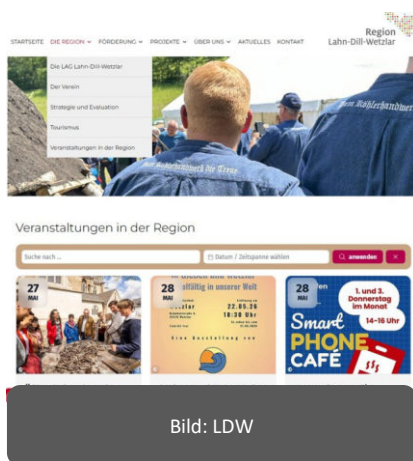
Region
Lahn-Dill-Wetzlar

STARTSEITE DIE REGION FÖRDERUNG PROJEKTE ÜBER UNS AKTUELLES KONTAKT

Die LAG Lahn-Dill-Wetzlar
Der Verein
Strategie und Evaluation
Tourismus
Veranstaltungen in der Region

Veranstaltungen in der Region

Suche nach ...
Datum / Zeitspanne wählen
anwenden

27
MAI

28
MAI
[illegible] vielfältig in unserer Welt
22.05.26
18:30 Uhr

28
MAI
1. und 3. Donnerstag im Monat
14–16 Uhr
Smart PHONE CAFÉ

Bild: LDW